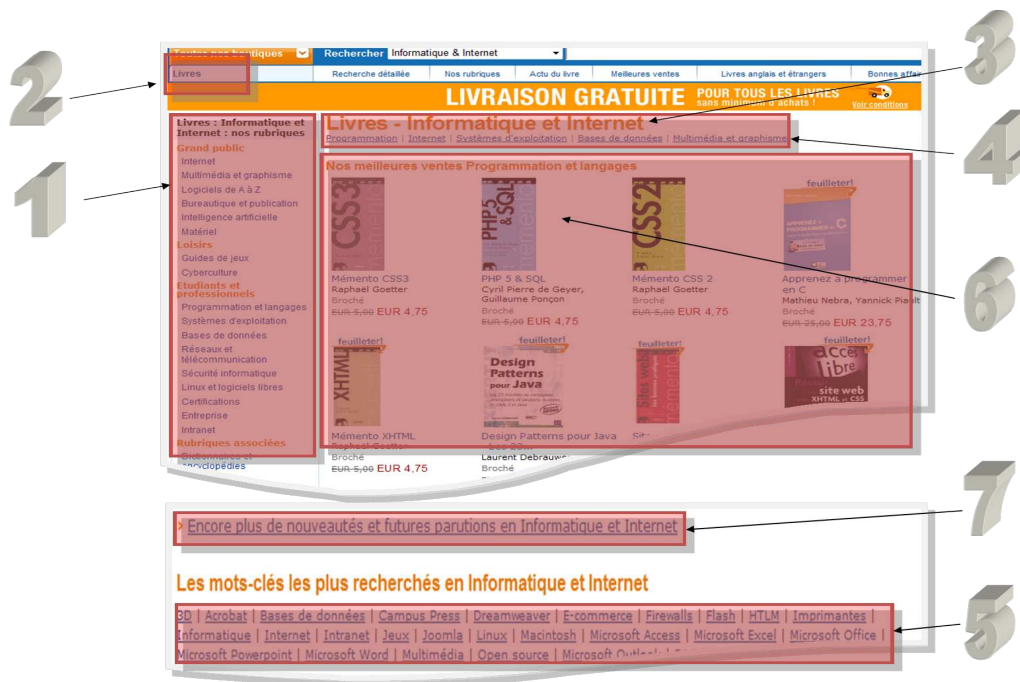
Toutes nos boutiques
Rechercher Informatique & Internet
Livres
Recherche détaillée | Nos rubriques | Actu du livre | Meilleures ventes | Livres anglais et étrangers | Bonnes affai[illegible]

LIVRAISON GRATUITE POUR TOUS LES LIVRES sans minimum d'achats ! Voir conditions

2

3

Livres : Informatique et Internet : nos rubriques
Grand public
Internet
Multimédia et graphisme
Logiciels de A à Z
Bureautique et publication
Intelligence artificielle
Matériel
Loisirs
Guides de jeux
Cyberculture
Etudiants et professionnels
Programmation et langages
Systèmes d'exploitation
Bases de données
Réseaux et télécommunication
Sécurité informatique
Linux et logiciels libres
Certifications
Entreprise
Intranet
Rubriques associées
Dictionnaires et encyclopédies

1

Livres - Informatique et Internet
Programmation | Internet | Systèmes d'exploitation | Bases de données | Multimédia et graphisme

4

Nos meilleures ventes Programmation et langages

Mémento CSS3
Raphaël Goetter
Broché
EUR 5,00 EUR 4,75

PHP 5 & SQL
Cyril Pierre de Geyer, Guillaume Ponçon
Broché
EUR 5,00 EUR 4,75

Mémento CSS 2
Raphaël Goetter
Broché
EUR 5,00 EUR 4,75

feuilleter!
Apprenez à programmer en C
Mathieu Nebra, Yannick Piault
Broché
EUR 25,00 EUR 23,75

6

feuilleter!
Mémento XHTML
Raphaël Goetter
Broché
EUR 5,00 EUR 4,75

feuilleter!
Design Patterns pour Java
Laurent Debrauwer
Broché

feuilleter!
Site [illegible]

feuilleter!
accès libre
site web XHTML et CSS

7

Encore plus de nouveautés et futures parutions en Informatique et Internet

Les mots-clés les plus recherchés en Informatique et Internet

3D | Acrobat | Bases de données | Campus Press | Dreamweaver | E-commerce | Firewalls | Flash | HTLM | Imprimantes | Informatique | Internet | Intranet | Jeux | Joomla | Linux | Macintosh | Microsoft Access | Microsoft Excel | Microsoft Office | Microsoft Powerpoint | Microsoft Word | Multimédia | Open source | Microsoft Outlook | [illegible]

5